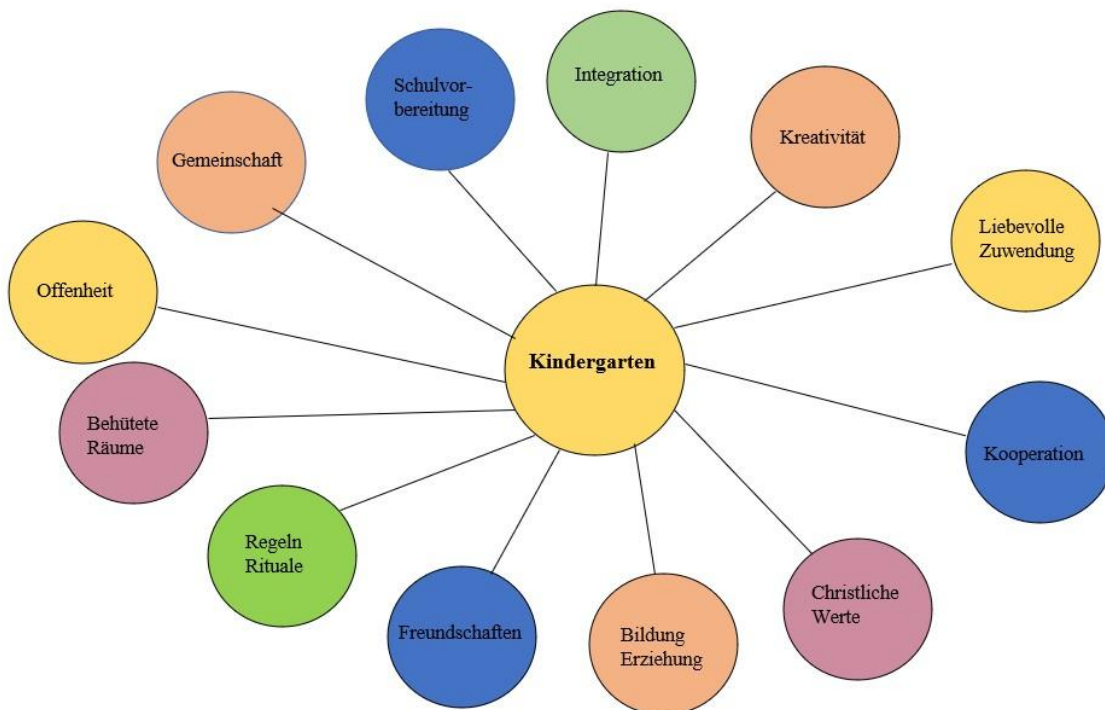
Kindergarten

Schulvorbereitung

Integration

Kreativität

Liebevolle Zuwendung

Kooperation

Christliche Werte

Bildung Erziehung

Freundschaften

Regeln Rituale

Behütete Räume

Offenheit

Gemeinschaft